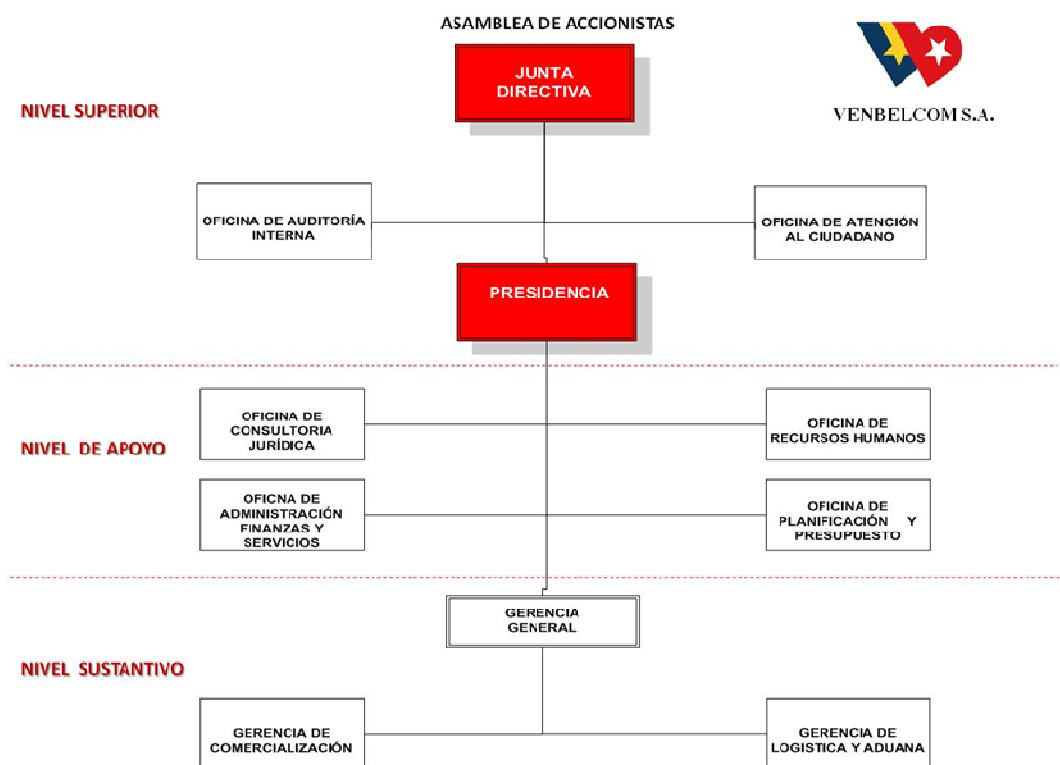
ASAMBLEA DE ACCIONISTAS

JUNTA DIRECTIVA

VENBELCOM S.A.

NIVEL SUPERIOR

OFICINA DE AUDITORÍA INTERNA

OFICINA DE ATENCIÓN AL CIUDADANO

PRESIDENCIA

OFICINA DE CONSULTORIA JURÍDICA

OFICINA DE RECURSOS HUMANOS

NIVEL DE APOYO

OFICNA DE ADMINISTRACIÓN FINANZAS Y SERVICIOS

OFICINA DE PLANIFICACIÓN Y PRESUPUESTO

GERENCIA GENERAL

NIVEL SUSTANTIVO

GERENCIA DE COMERCIALIZACIÓN

GERENCIA DE LOGISTICA Y ADUANA